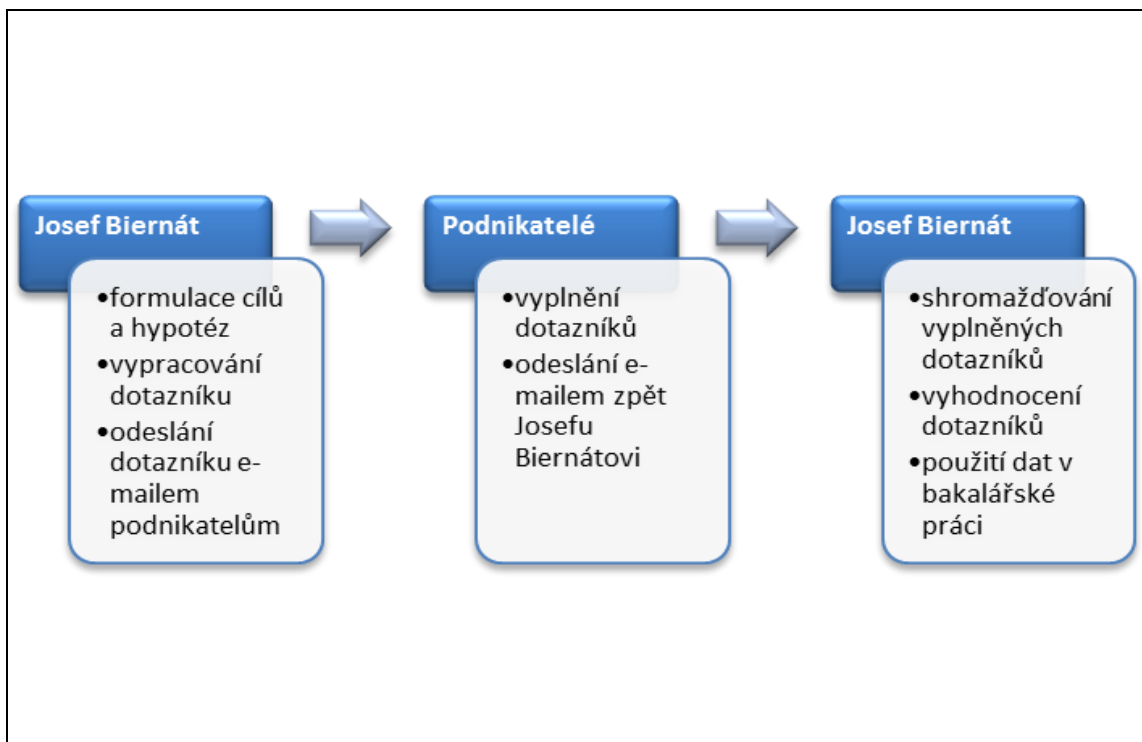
Josef Biernát

•formulace cílů a hypotéz
•vypracování dotazníku
•odeslání dotazníku e-mailem podnikatelům

Podnikatelé

•vyplnění dotazníků
•odeslání e-mailem zpět Josefu Biernátovi

Josef Biernát

•shromažďování vyplněných dotazníků
•vyhodnocení dotazníků
•použití dat v bakalářské práci